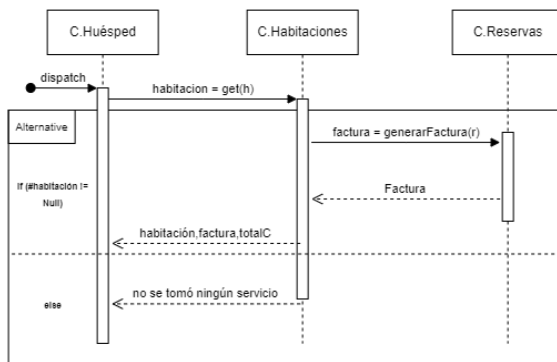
C.Huésped

C.Habitaciones

C.Reservas

dispatch

habitacion = get(h)

Alternative

factura = generarFactura(r)

If (#habitacion != Null)

Factura

habitación,factura,totalC

else

no se tomó ningún servicio